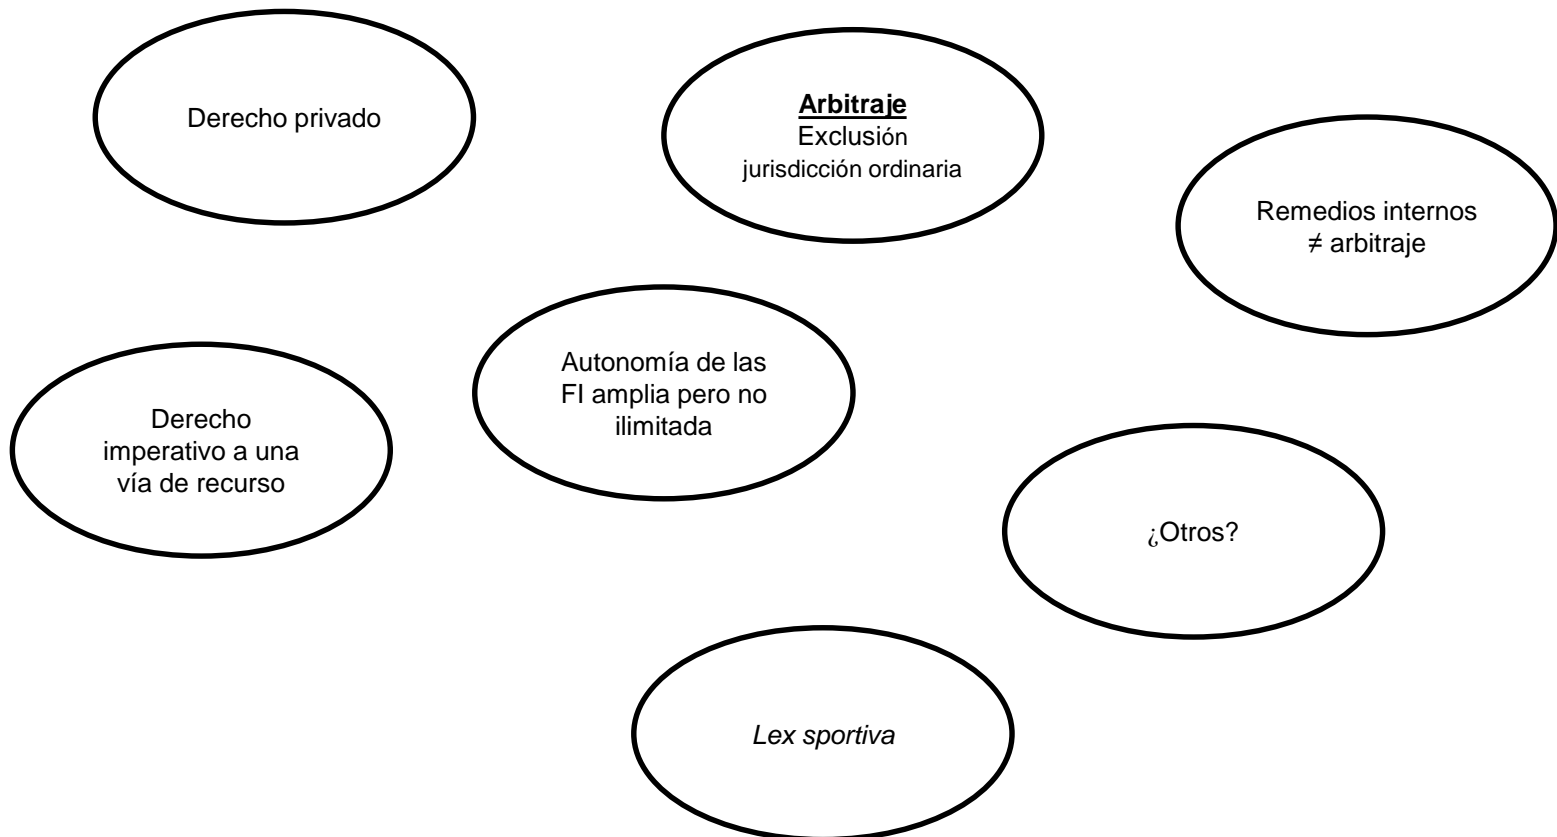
Derecho privado

Arbitraje
Exclusión
jurisdicción ordinaria

Remedios internos
≠ arbitraje

Autonomía de las FI amplia pero no ilimitada

Derecho imperativo a una vía de recurso

¿Otros?

Lex sportiva